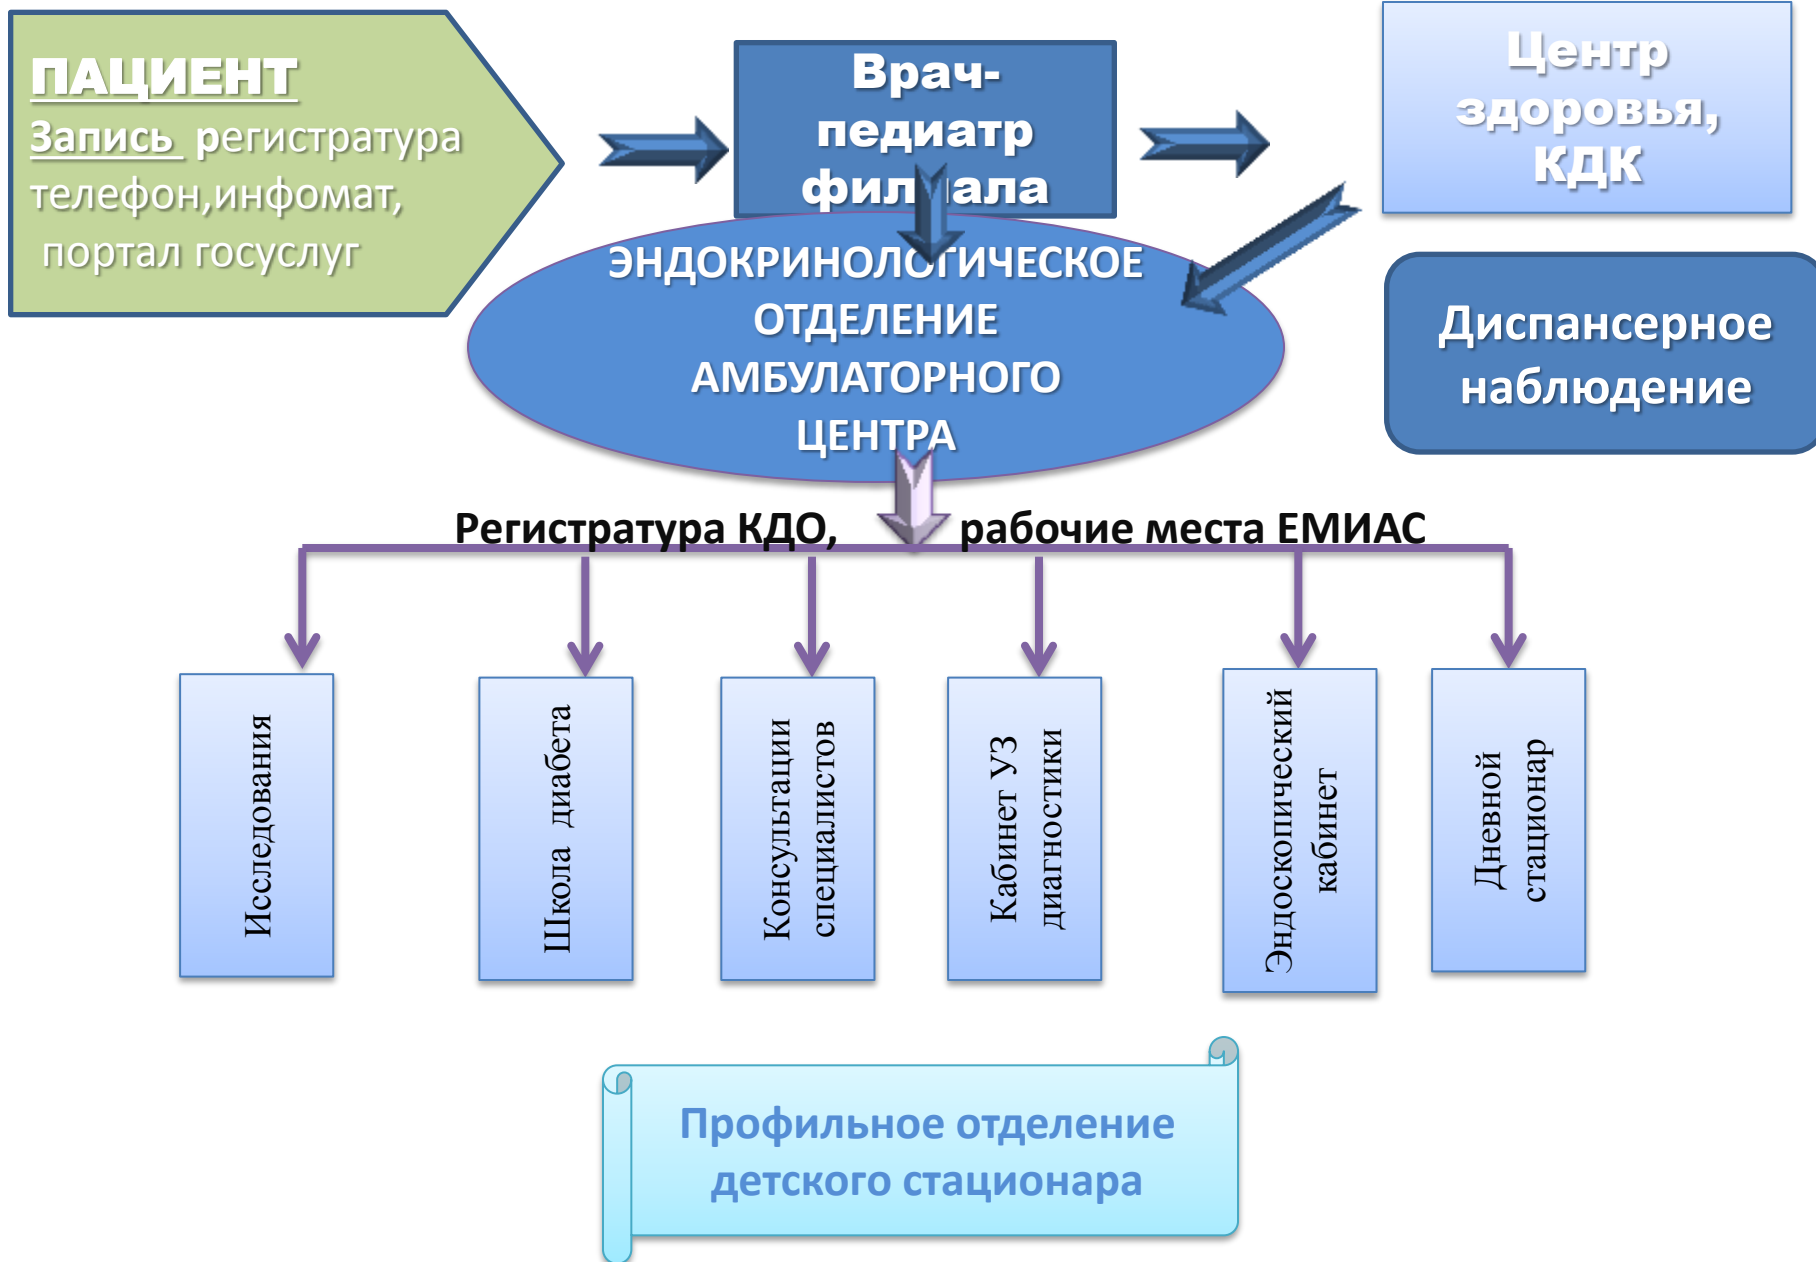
ПАЦИЕНТ
Запись регистратура телефон,инфомат, портал госуслуг

Врач-педиатр фил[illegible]ала

Центр здоровья, КДК

ЭНДОКРИНОЛО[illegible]ГИЧЕСКОЕ ОТДЕЛЕНИЕ АМБУЛАТОРНОГО ЦЕНТРА

Диспансерное наблюдение

Регистратура КДО, рабочие места ЕМИАС

Исследования

Школа диабета

Консультации специалистов

Кабинет УЗ диагностики

Эндоскопический кабинет

Дневной стационар

Профильное отделение детского стационара